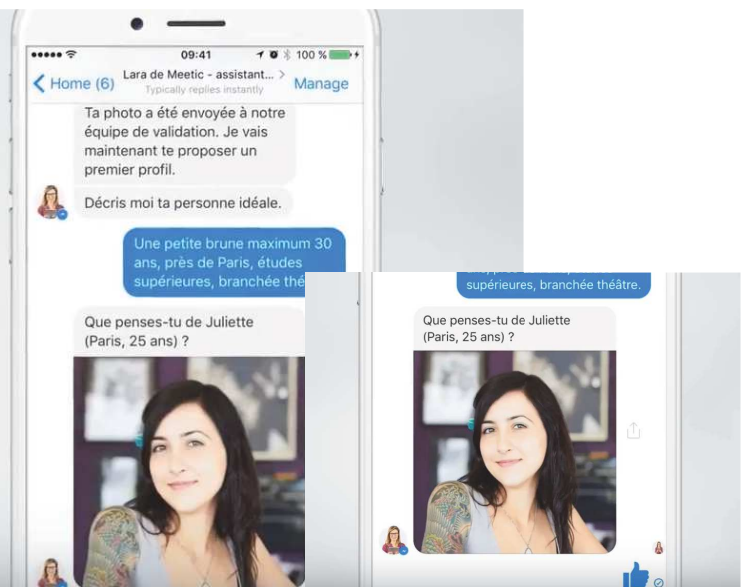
09:41
100 %

Home (6)
Lara de Meetic - assistant...
Typically replies instantly
Manage

Ta photo a été envoyée à notre équipe de validation. Je vais maintenant te proposer un premier profil.

Décris moi ta personne idéale.

Une petite brune maximum 30 ans, près de Paris, études supérieures, branchée thé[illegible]

Que penses-tu de Juliette (Paris, 25 ans) ?

supérieures, branchée théâtre.

Que penses-tu de Juliette (Paris, 25 ans) ?